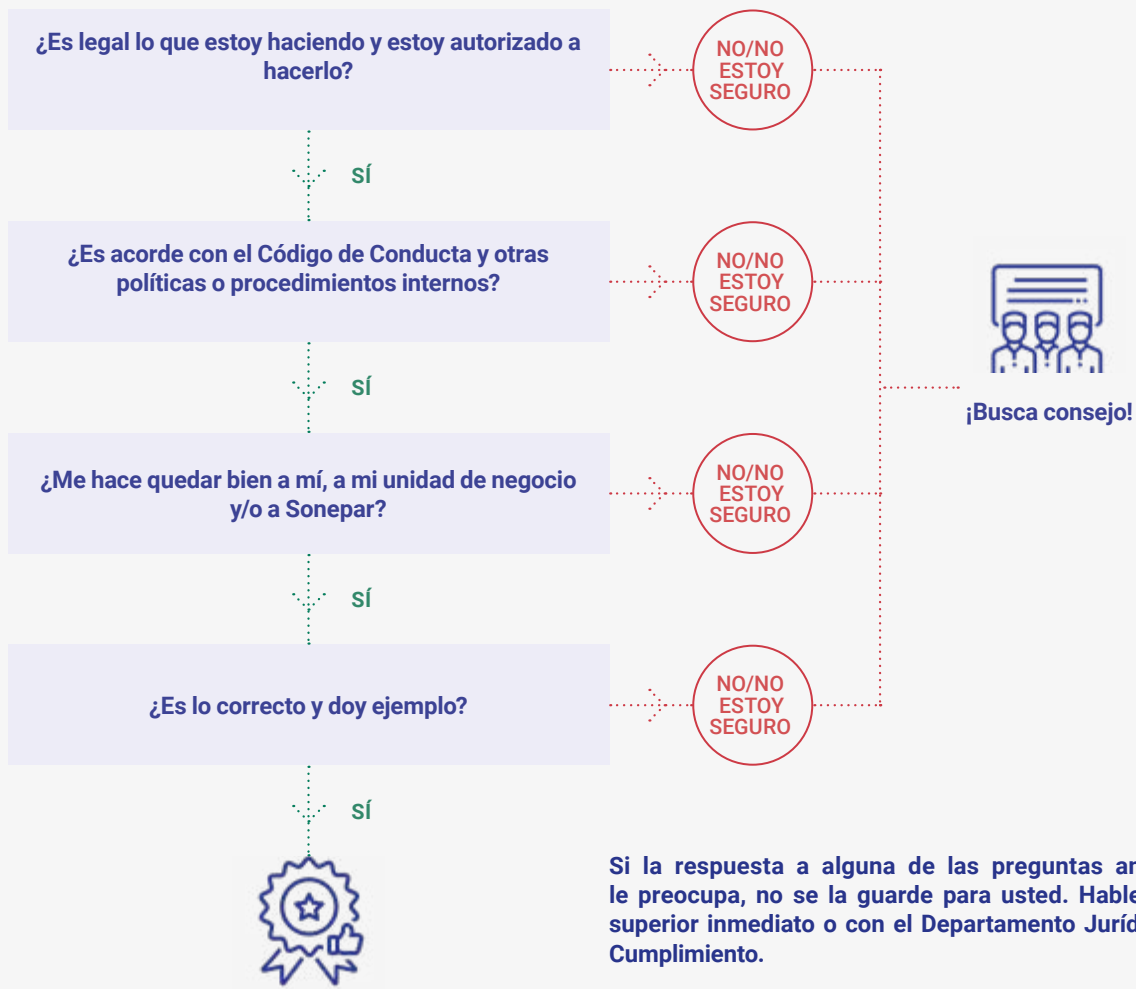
¿Es legal lo que estoy haciendo y estoy autorizado a hacerlo?

NO/NO ESTOY SEGURO

SÍ

¿Es acorde con el Código de Conducta y otras políticas o procedimientos internos?

NO/NO ESTOY SEGURO

SÍ

¿Me hace quedar bien a mí, a mi unidad de negocio y/o a Sonepar?

NO/NO ESTOY SEGURO

SÍ

¿Es lo correcto y doy ejemplo?

NO/NO ESTOY SEGURO

SÍ

¡Busca consejo!

Si la respuesta a alguna de las preguntas an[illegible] le preocupa, no se la guarde para usted. Hable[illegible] superior inmediato o con el Departamento Juríd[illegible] Cumplimiento.